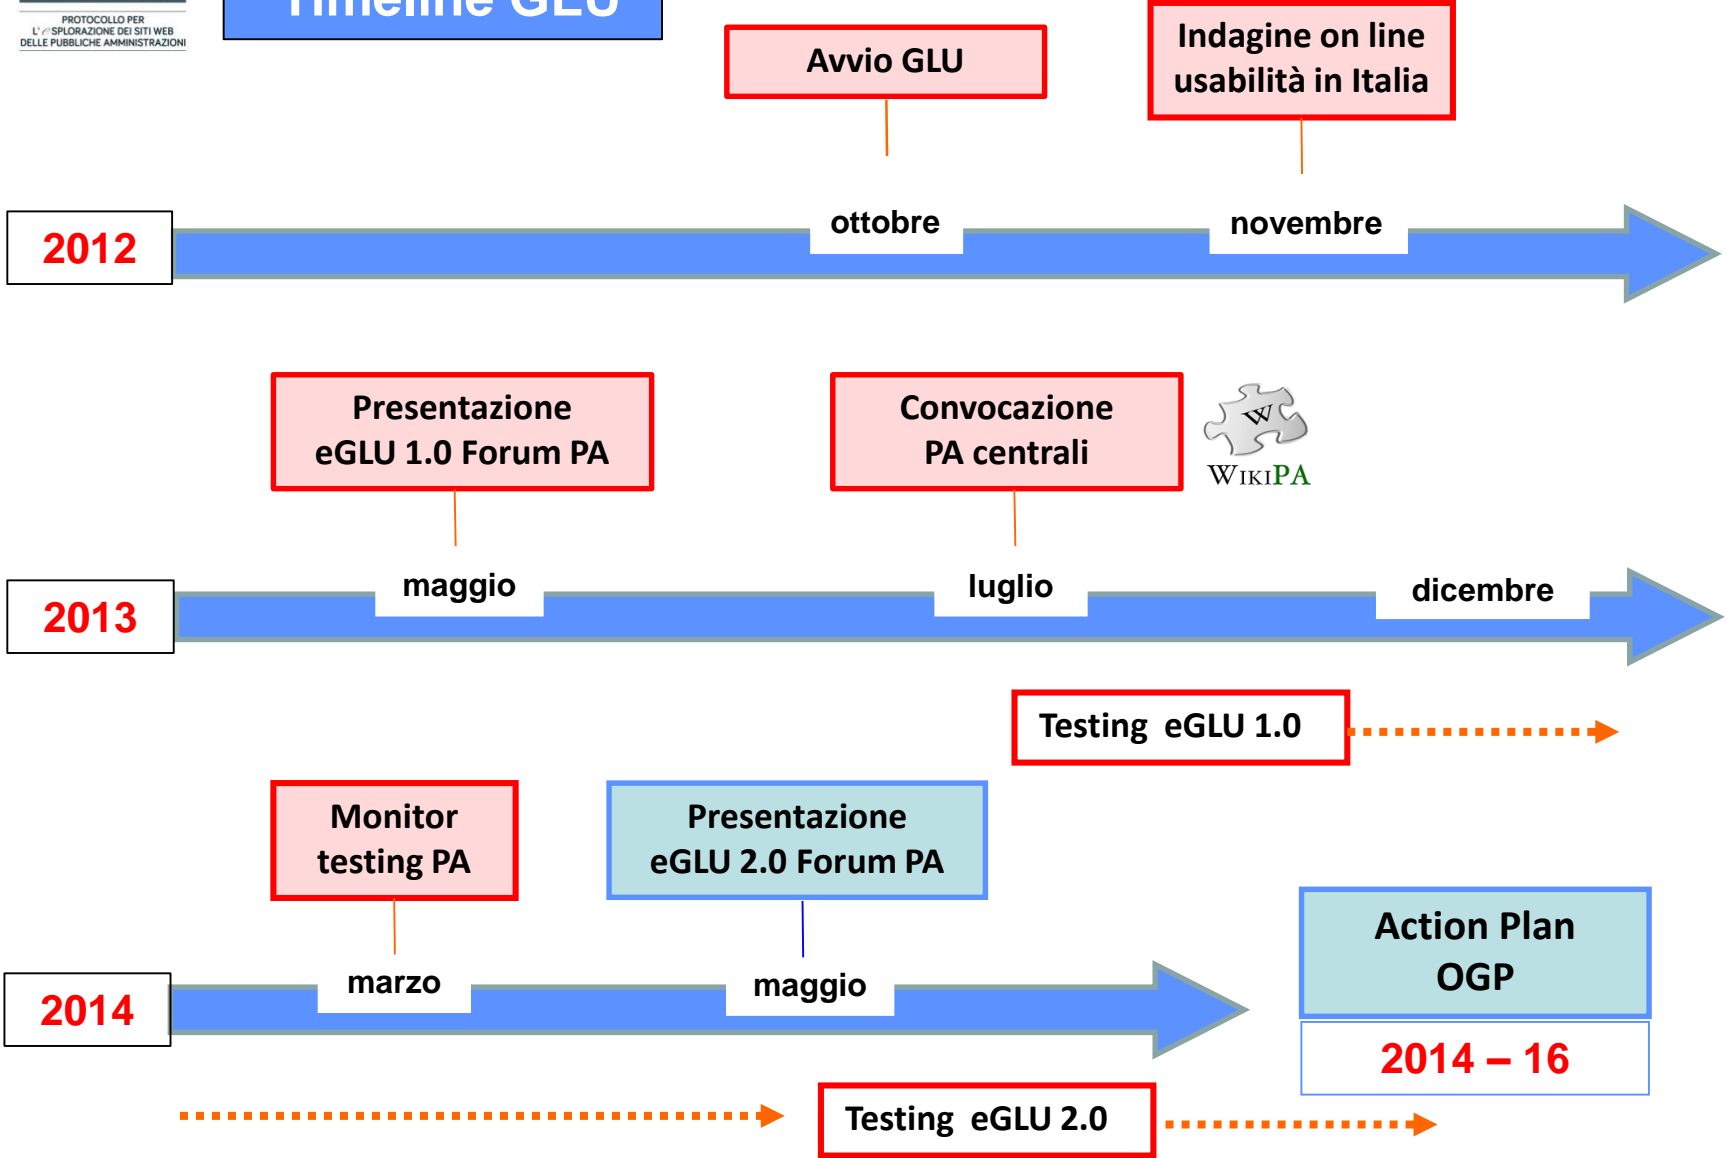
PROTOCOLLO PER L'ESPLORAZIONE DEI SITI WEB DELLE PUBBLICHE AMMINISTRAZIONI

Timeline GLU

Avvio GLU

Indagine on line usabilità in Italia

2012

ottobre

novembre

Presentazione eGLU 1.0 Forum PA

Convocazione PA centrali

WIKIPA

2013

maggio

luglio

dicembre

Testing eGLU 1.0

Monitor testing PA

Presentazione eGLU 2.0 Forum PA

Action Plan OGP

2014

marzo

maggio

2014 – 16

Testing eGLU 2.0